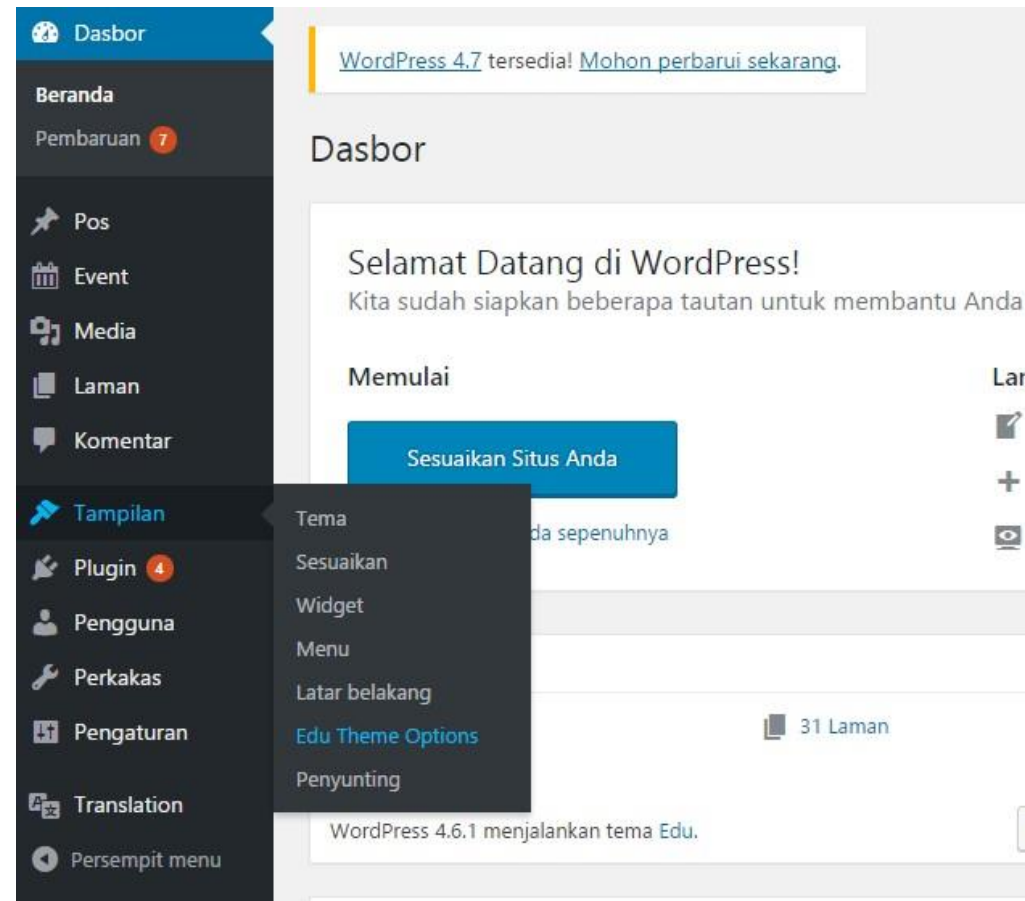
Dasbor

Beranda

Pembaruan 7

Pos

Event

Media

Laman

Komentar

Tampilan

Plugin 4

Pengguna

Perkakas

Pengaturan

Translation

Persempit menu

Tema

Sesuaikan

Widget

Menu

Latar belakang

Edu Theme Options

Penyunting

WordPress 4.7 tersedia! Mohon perbarui sekarang.

Dasbor

Selamat Datang di WordPress!

Kita sudah siapkan beberapa tautan untuk membantu Anda

Memulai

La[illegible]

Sesuaikan Situs Anda

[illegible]da sepenuhnya

31 Laman

WordPress 4.6.1 menjalankan tema Edu.